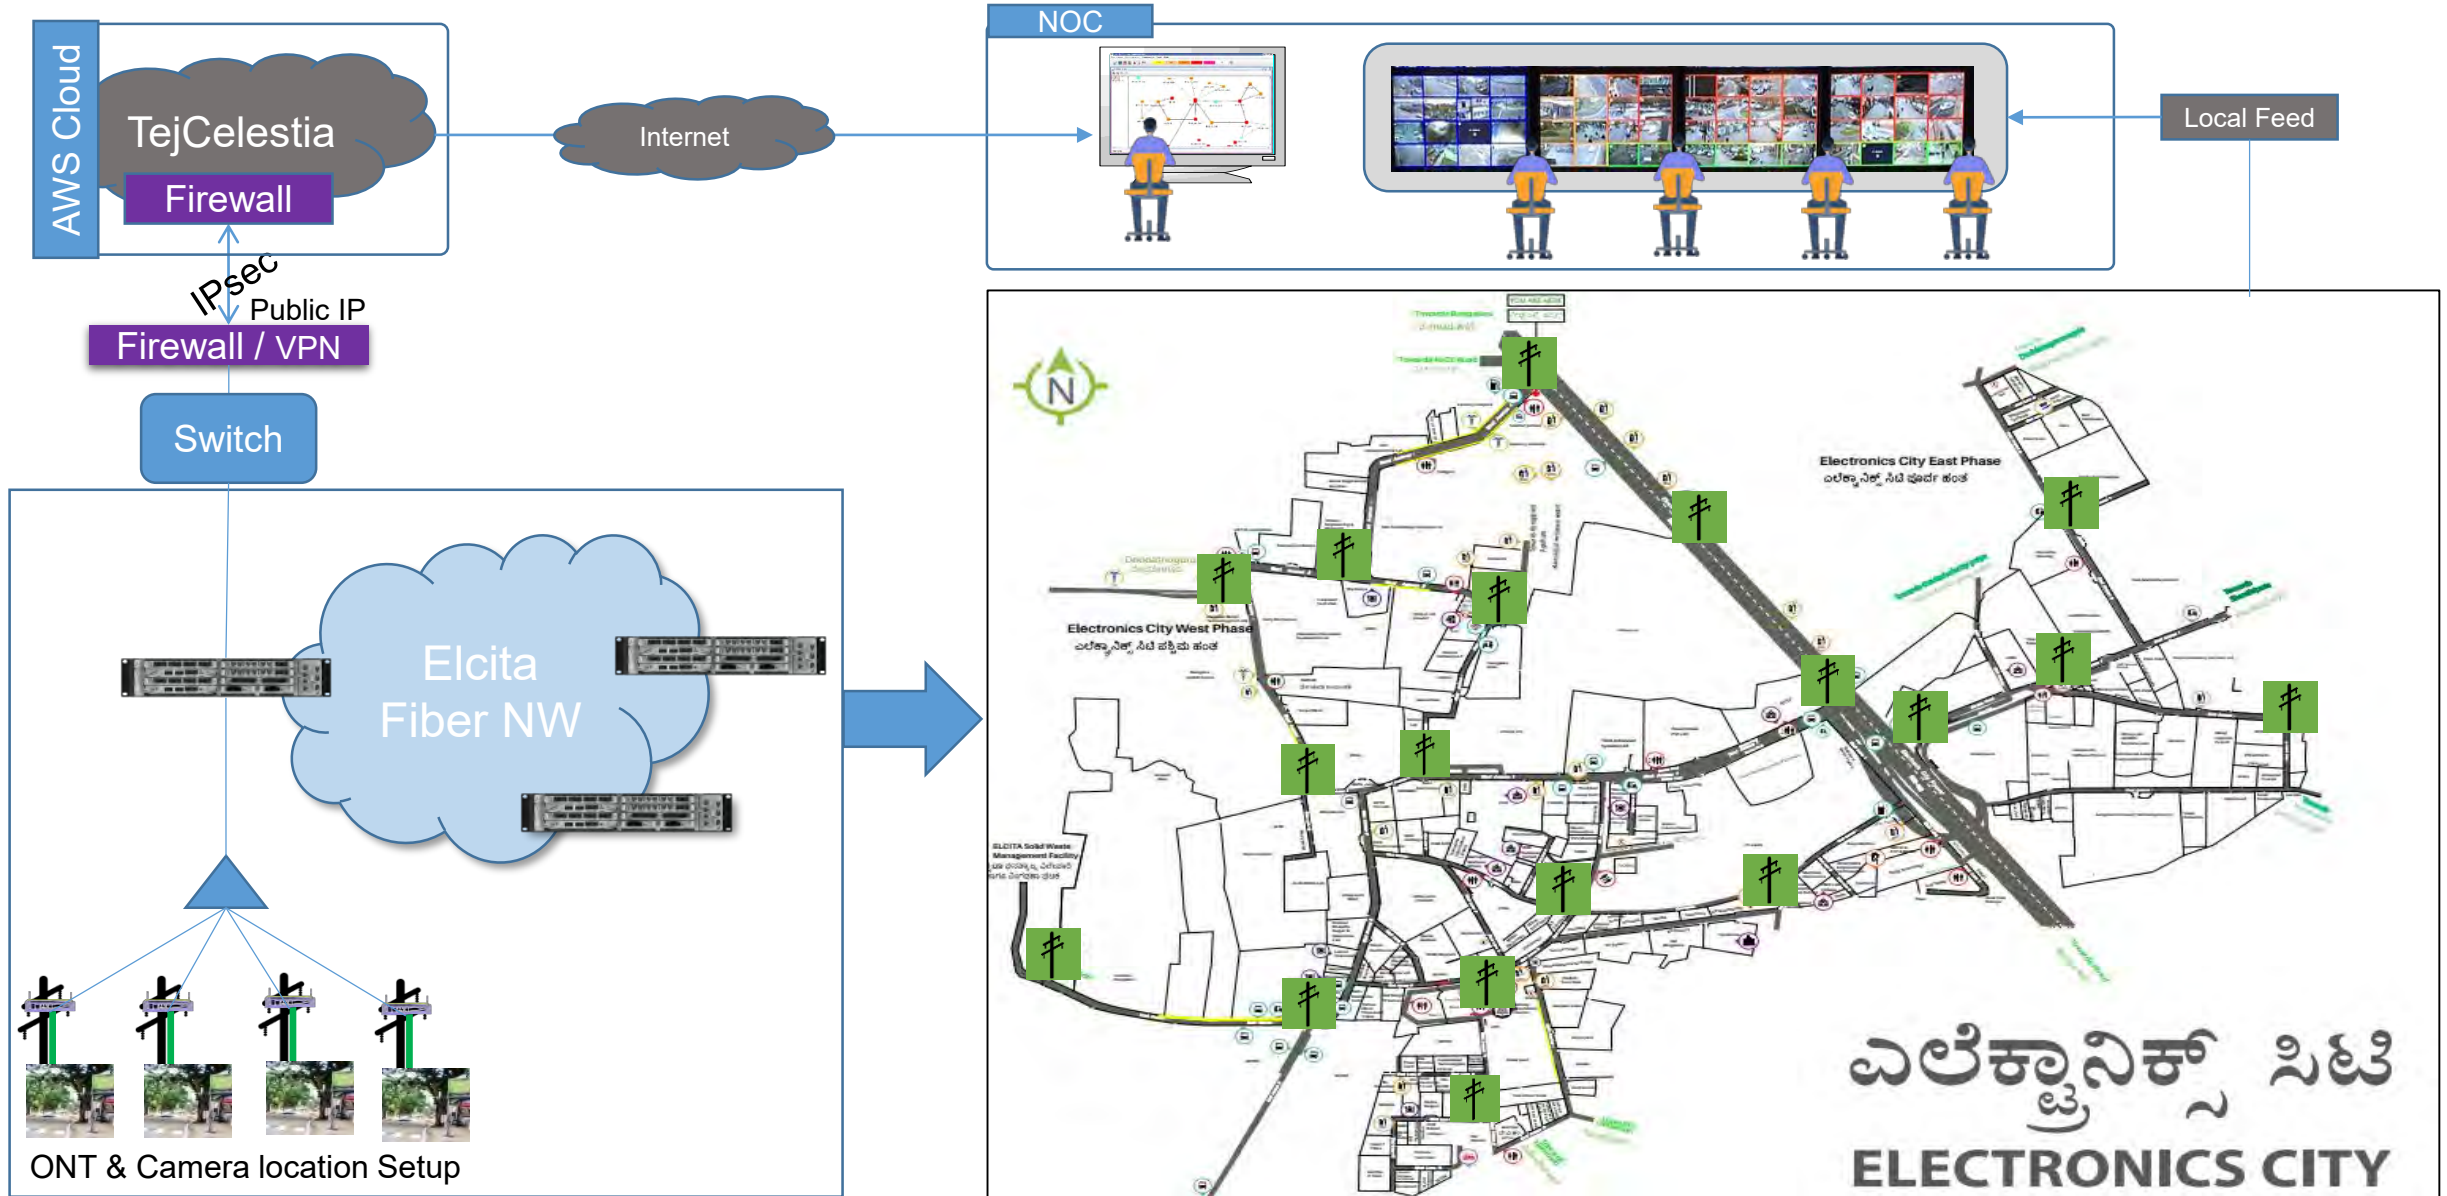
AWS Cloud

TejCelestia

Firewall

IPsec

Public IP

Firewall / VPN

Switch

Internet

NOC

Local Feed

Elcita Fiber NW

ONT & Camera location Setup

N

Electronics City East Phase
ಎಲೆಕ್ಟ್ರಾನಿಕ್ ಸಿಟಿ ಪೂರ್ವ ಹಂತ

Electronics City West Phase
ಎಲೆಕ್ಟ್ರಾನಿಕ್ ಸಿಟಿ ಪಶ್ಚಿಮ ಹಂತ

ELCITA Solid Waste Management Facility

ಎಲೆಕ್ಟ್ರಾನಿಕ್ಸ್ ಸಿಟಿ

ELECTRONICS CITY